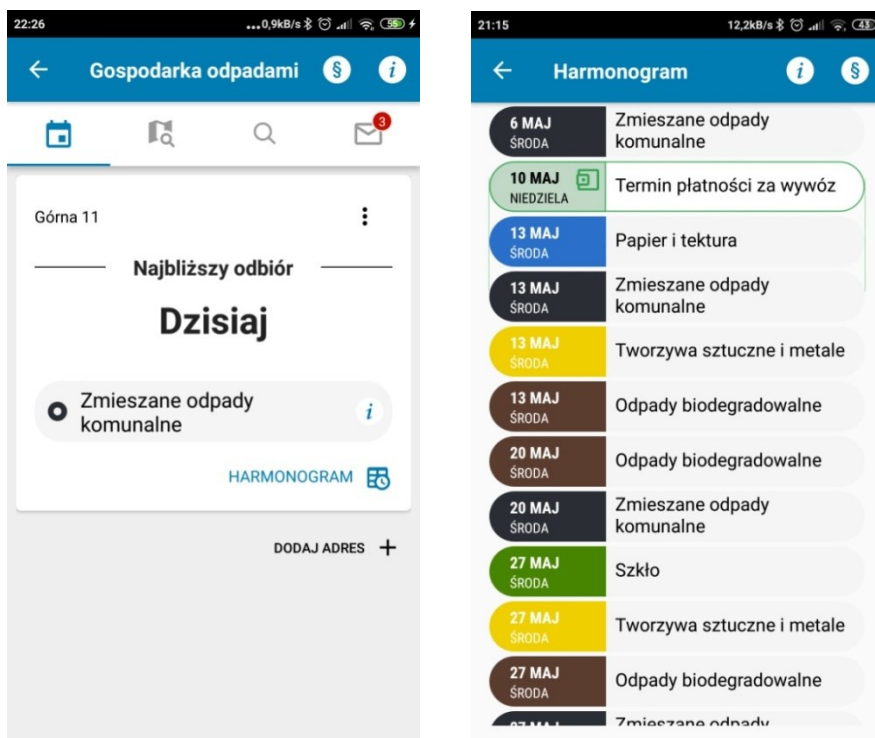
22:26 ...0,9kB/s 56

Gospodarka odpadami § i

3

Górna 11

Najbliższy odbiór

Dzisiaj

Zmieszane odpady komunalne i

HARMONOGRAM

DODAJ ADRES +

21:15 12,2kB/s 43

Harmonogram i §

| | |
|---|---|
| 6 MAJ ŚRODA | Zmieszane odpady komunalne |
| 10 MAJ NIEDZIELA | Termin płatności za wywóz |
| 13 MAJ ŚRODA | Papier i tektura |
| 13 MAJ ŚRODA | Zmieszane odpady komunalne |
| 13 MAJ ŚRODA | Tworzywa sztuczne i metale |
| 13 MAJ ŚRODA | Odpady biodegradowalne |
| 20 MAJ ŚRODA | Odpady biodegradowalne |
| 20 MAJ ŚRODA | Zmieszane odpady komunalne |
| 27 MAJ ŚRODA | Szkło |
| 27 MAJ ŚRODA | Tworzywa sztuczne i metale |
| 27 MAJ ŚRODA | Odpady biodegradowalne |
| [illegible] | Zmieszane odpady |